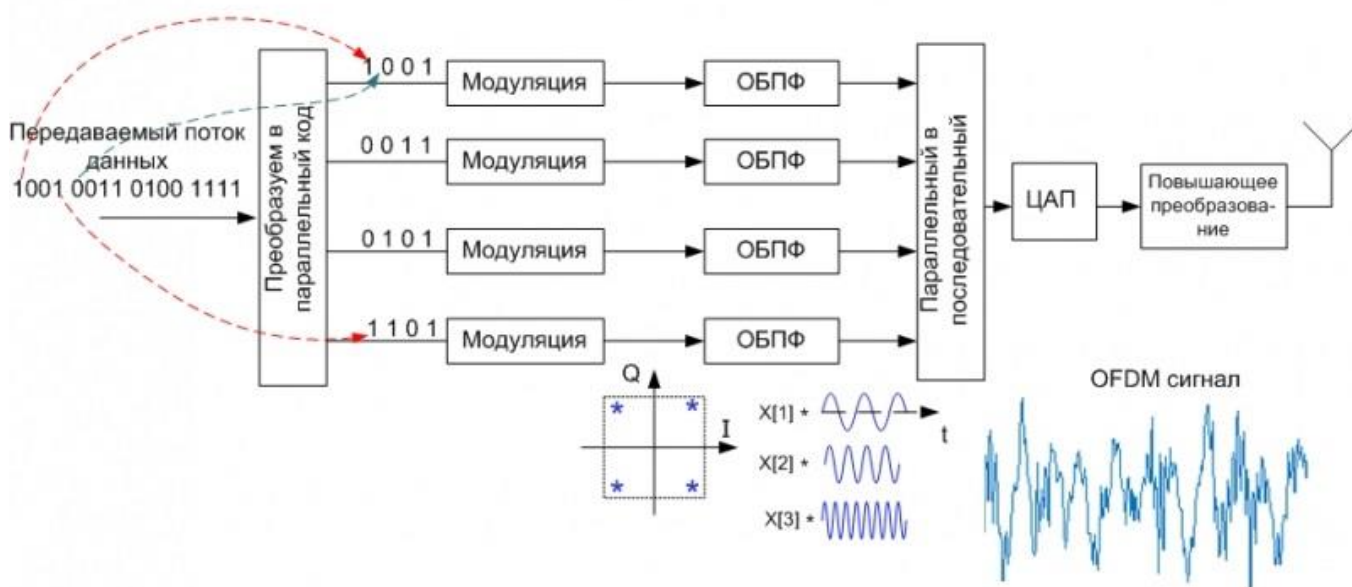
Передаваемый поток данных
1001 0011 0100 1111

Преобразуем в параллельный код

1 0 0 1
Модуляция
ОБПФ

0 0 1 1
Модуляция
ОБПФ

0 1 0 1
Модуляция
ОБПФ

1 1 0 1
Модуляция
ОБПФ

Параллельный в последовательный

ЦАП

Повышающее преобразование

Q
I

X[1] *
t
X[2] *
X[3] *

OFDM сигнал